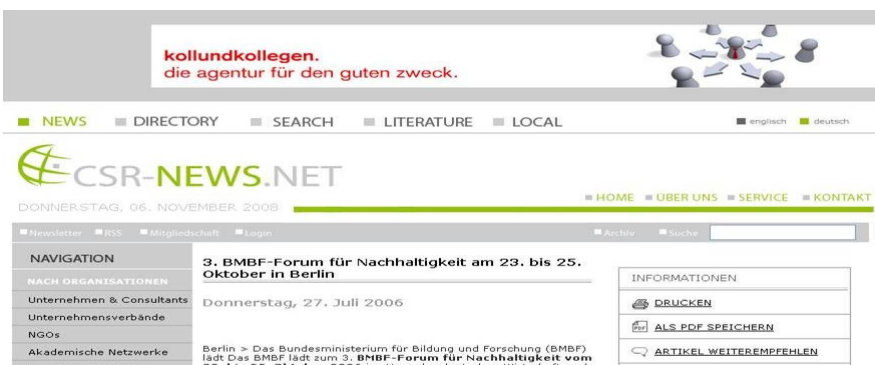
kollundkollegen.
die agentur für den guten zweck.

NEWS DIRECTORY SEARCH LITERATURE LOCAL

englisch deutsch

CSR-NEWS.NET

DONNERSTAG, 06. NOVEMBER 2008

HOME ÜBER UNS SERVICE KONTAKT

Newsletter RSS Mitgliedschaft Login

Archiv Suche

NAVIGATION

NACH ORGANISATIONEN

Unternehmen & Consultants

Unternehmensverbände

NGOs

Akademische Netzwerke

3. BMBF-Forum für Nachhaltigkeit am 23. bis 25. Oktober in Berlin

Donnerstag, 27. Juli 2006

Berlin > Das Bundesministerium für Bildung und Forschung (BMBF) lädt Das BMBF lädt zum 3. BMBF-Forum für Nachhaltigkeit vom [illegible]

INFORMATIONEN

DRUCKEN

ALS PDF SPEICHERN

ARTIKEL WEITEREMPFEHLEN